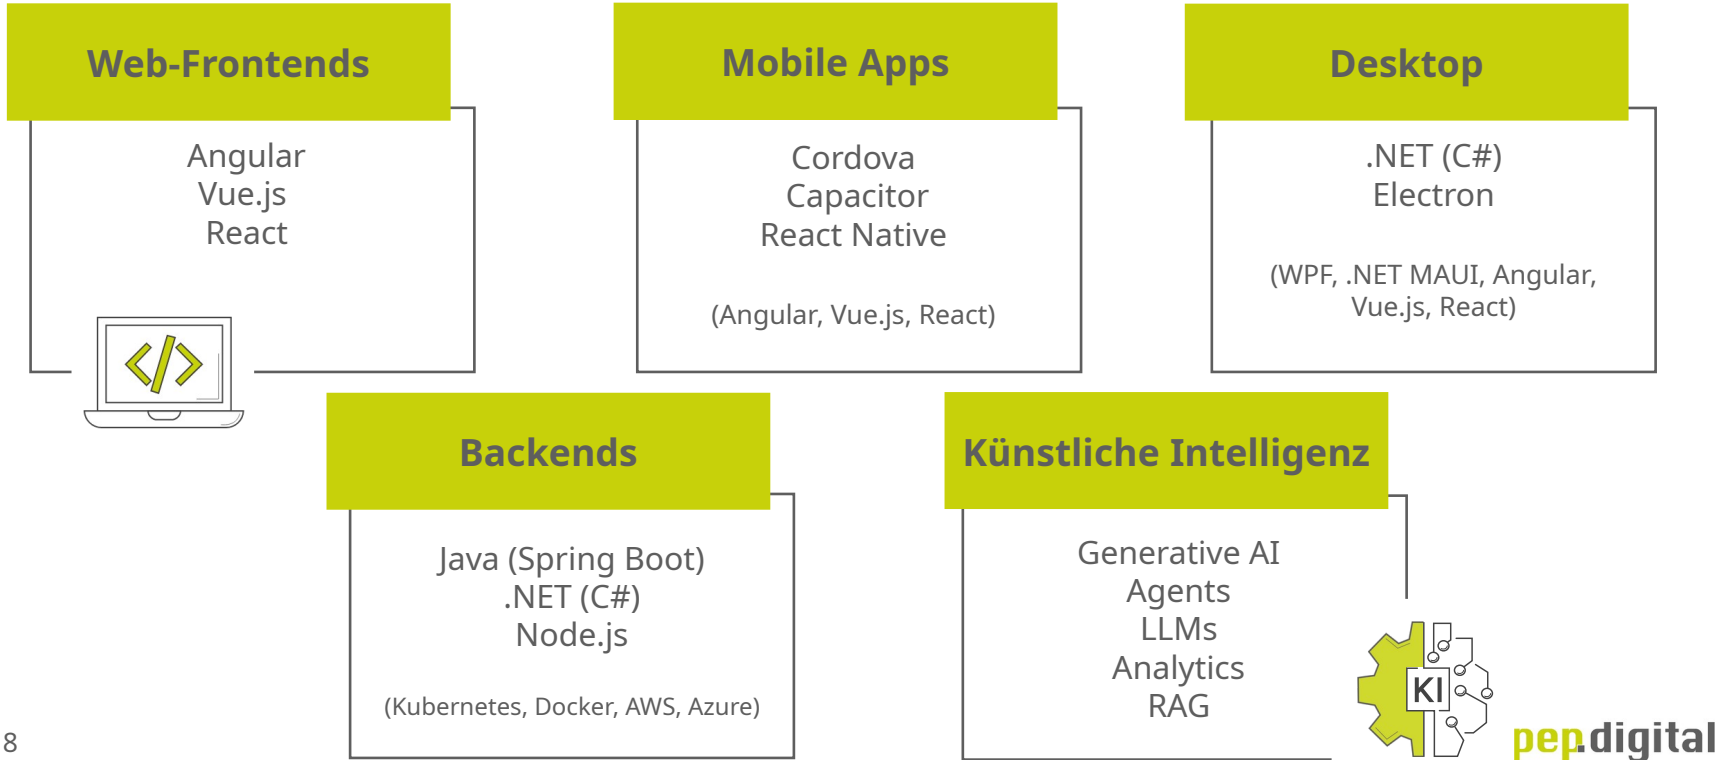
Web-Frontends

Angular
Vue.js
React

Mobile Apps

Cordova
Capacitor
React Native

(Angular, Vue.js, React)

Desktop

.NET (C#)
Electron

(WPF, .NET MAUI, Angular, Vue.js, React)

Backends

Java (Spring Boot)
.NET (C#)
Node.js

(Kubernetes, Docker, AWS, Azure)

Künstliche Intelligenz

Generative AI
Agents
LLMs
Analytics
RAG

KI

8

pep.digital